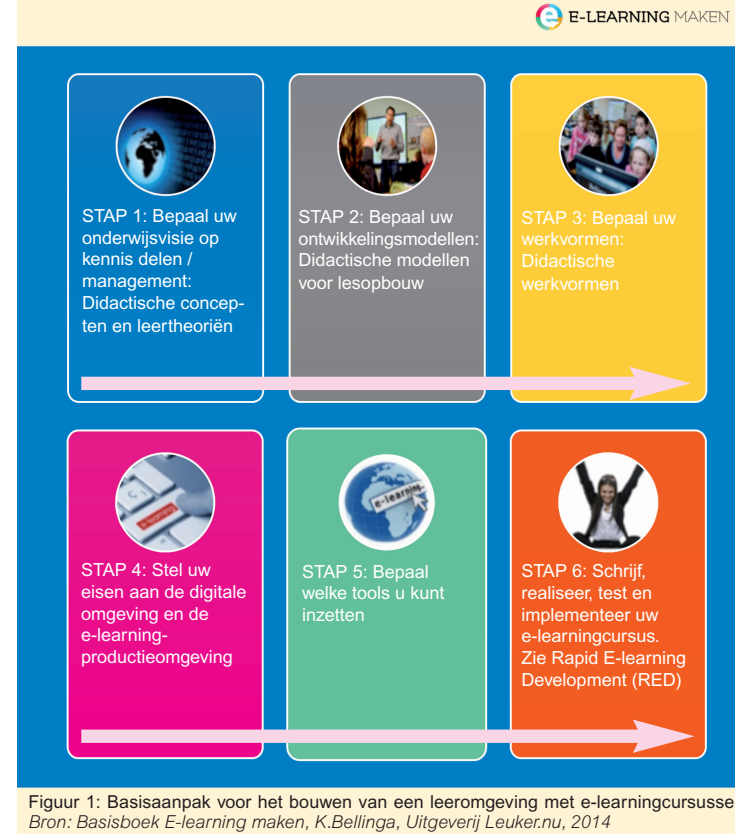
E-LEARNING MAKEN

STAP 1: Bepaal uw onderwijsvisie op kennis delen / management: Didactische concepten en leertheoriën

STAP 2: Bepaal uw ontwikkelingsmodellen: Didactische modellen voor lesopbouw

STAP 3: Bepaal uw werkvormen: Didactische werkvormen

e-learning

STAP 4: Stel uw eisen aan de digitale omgeving en de e-learning-productieomgeving

e-learning

STAP 5: Bepaal welke tools u kunt inzetten

STAP 6: Schrijf, realiseer, test en implementeer uw e-learningcursus. Zie Rapid E-learning Development (RED)

Figuur 1: Basisaanpak voor het bouwen van een leeromgeving met e-learningcursusse
Bron: Basisboek E-learning maken, K.Bellinga, Uitgeverij Leuker.nu, 2014